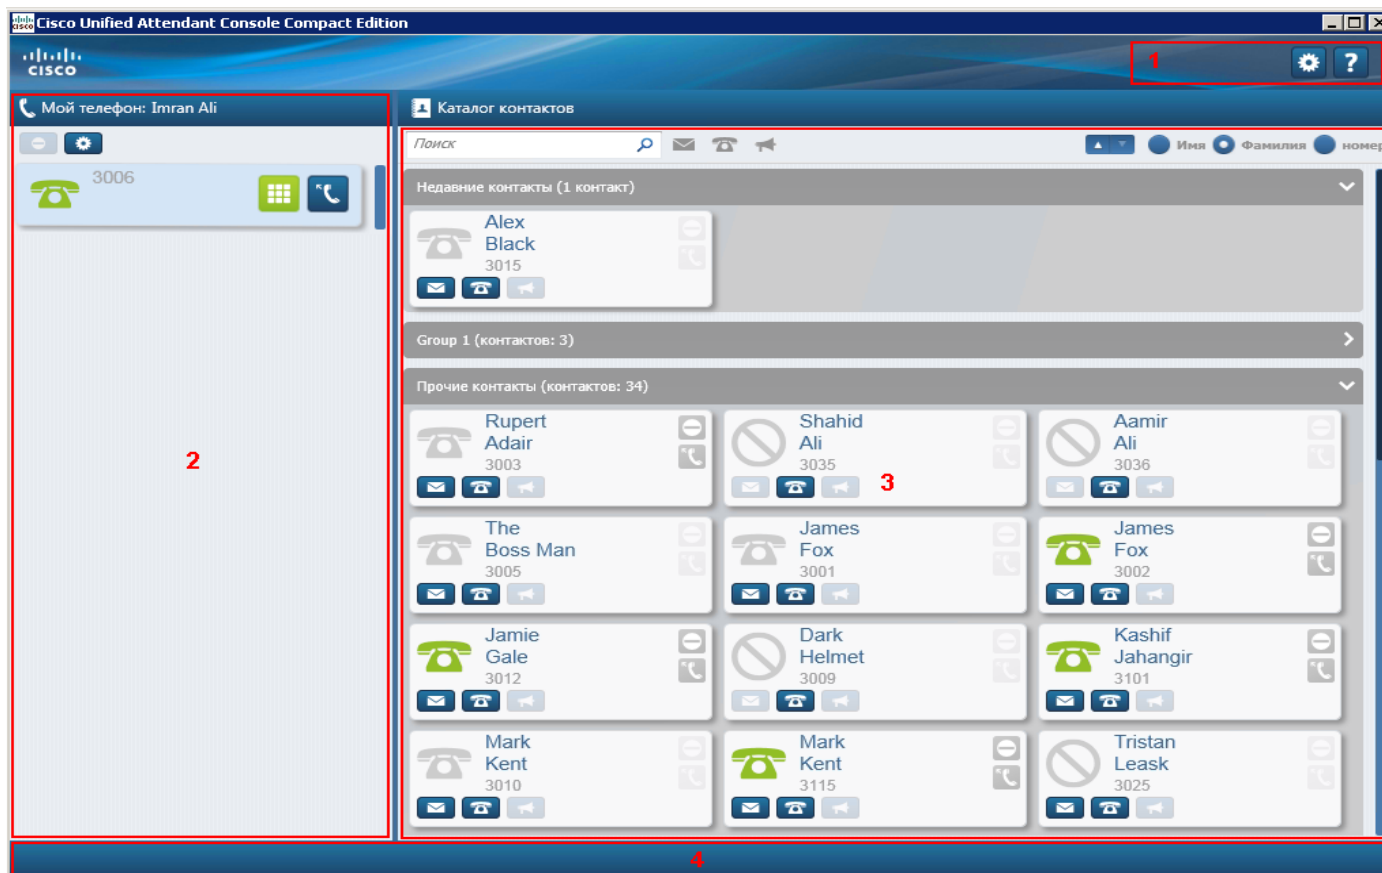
Cisco Unified Attendant Console Compact Edition

cisco

1

Мой телефон: Imran Ali

3006

2

Каталог контактов

Поиск

Имя Фамилия номер

Недавние контакты (1 контакт)

Alex Black 3015

Group 1 (контактов: 3)

Прочие контакты (контактов: 34)

Rupert Adair 3003

Shahid Ali 3035

Aamir Ali 3036

3

The Boss Man 3005

James Fox 3001

James Fox 3002

Jamie Gale 3012

Dark Helmet 3009

Kashif Jahangir 3101

Mark Kent 3010

Mark Kent 3115

Tristan Leask 3025

4